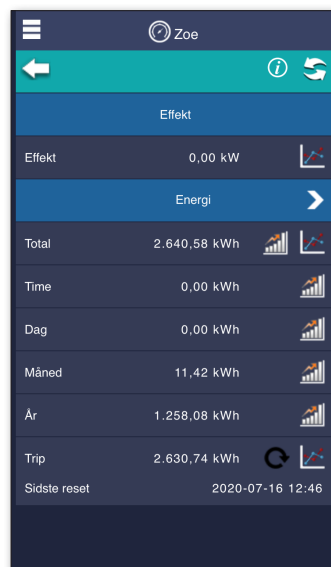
Zoe

Effekt

| | |
|---|---|
| Effekt | 0,00 kW |

Energi

| | |
|---|---|
| Total | 2.640,58 kWh |
| Time | 0,00 kWh |
| Dag | 0,00 kWh |
| Måned | 11,42 kWh |
| År | 1.258,08 kWh |
| Trip | 2.630,74 kWh |
| Sidste reset | 2020-07-16 12:46 |